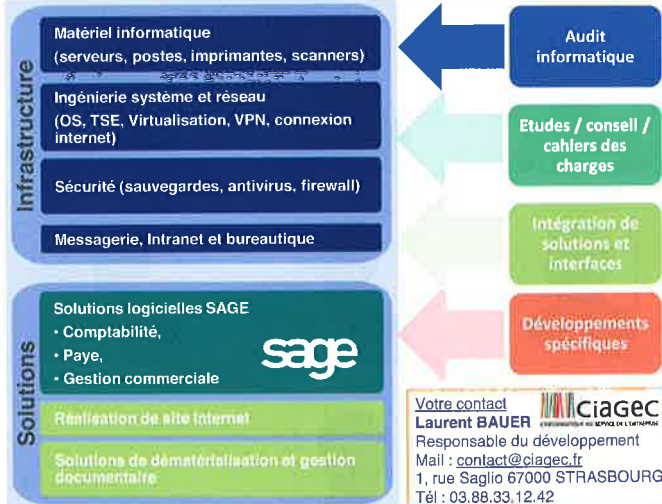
Infrastructure

Matériel informatique (serveurs, postes, imprimantes, scanners)

Ingénierie système et réseau (OS, TSE, Virtualisation, VPN, connexion internet)

Sécurité (sauvegardes, antivirus, firewall)

Messagerie, Intranet et bureautique

Solutions

Solutions logicielles SAGE
• Comptabilité,
• Paye,
• Gestion commerciale

sage

Réalisation de site internet

Solutions de dématérialisation et gestion documentaire

Audit informatique

Etudes / conseil / cahiers des charges

Intégration de solutions et interfaces

Développements spécifiques

Votre contact
Laurent BAUER
Responsable du développement
Mail : contact@ciagec.fr
1, rue Saglio 67000 STRASBOURG
Tél : 03.88.33.12.42

ciagec
L'INFORMATIQUE AU SERVICE DE L'ENTREPRISE